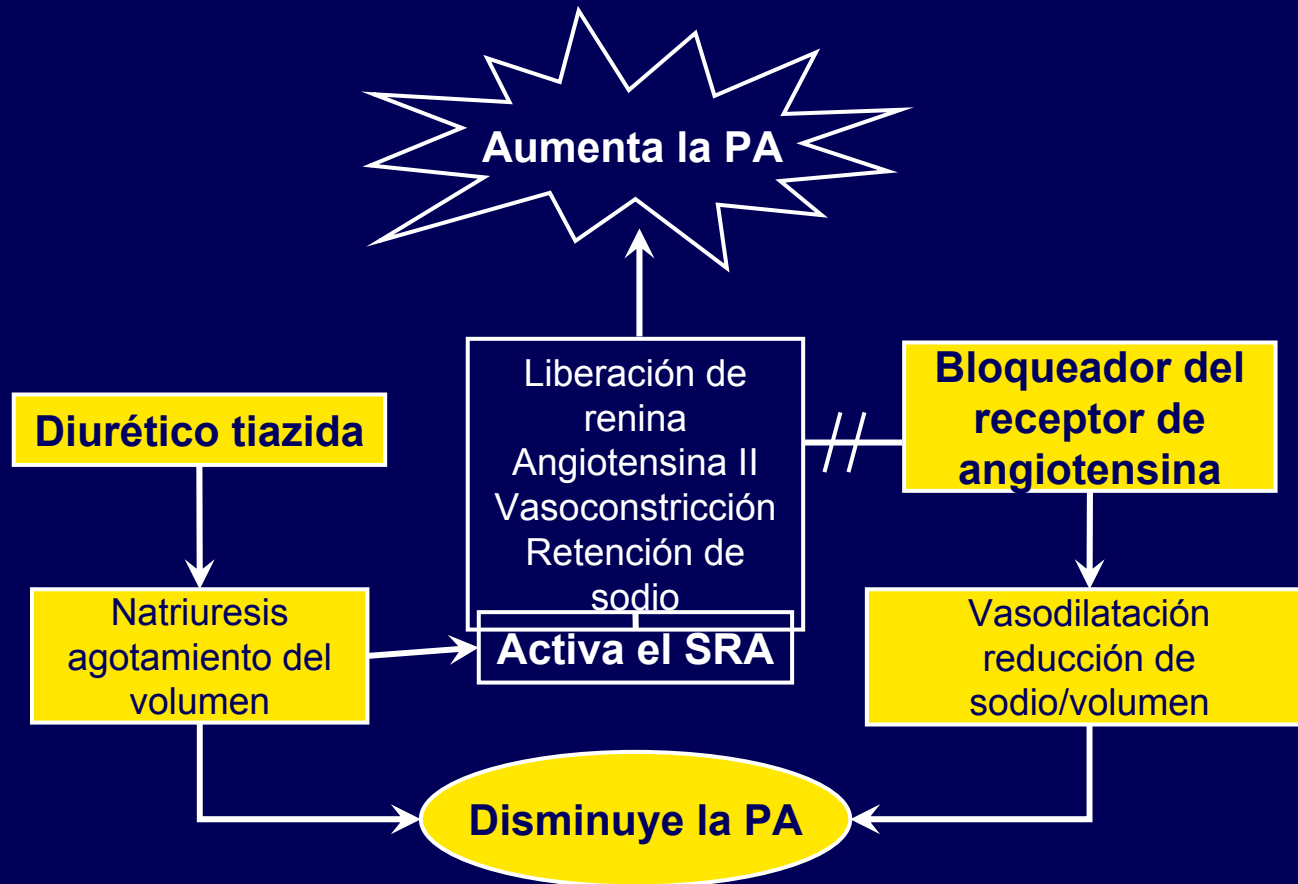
Aumenta la PA

Diurético tiazida

Liberación de renina
Angiotensina II
Vasoconstricción
Retención de sodio

Bloqueador del receptor de angiotensina

Natriuresis agotamiento del volumen

Activa el SRA

Vasodilatación reducción de sodio/volumen

Disminuye la PA